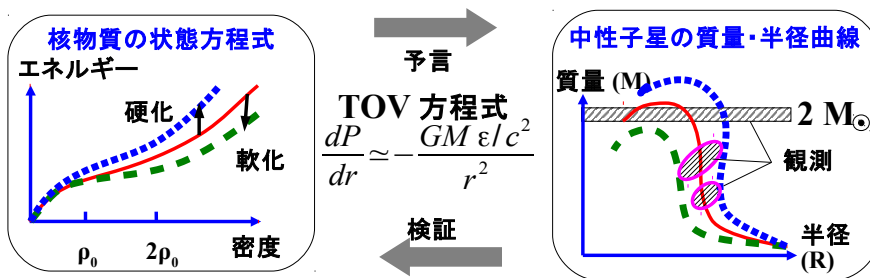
核物質の状態方程式

エネルギー

硬化

軟化

$\rho_0$

$2\rho_0$

密度

予言

TOV 方程式

$\frac{dP}{dr} \simeq -\frac{GM\,\varepsilon/c^2}{r^2}$

検証

中性子星の質量･半径曲線

質量 (M)

2 $M_\odot$

観測

半径 (R)